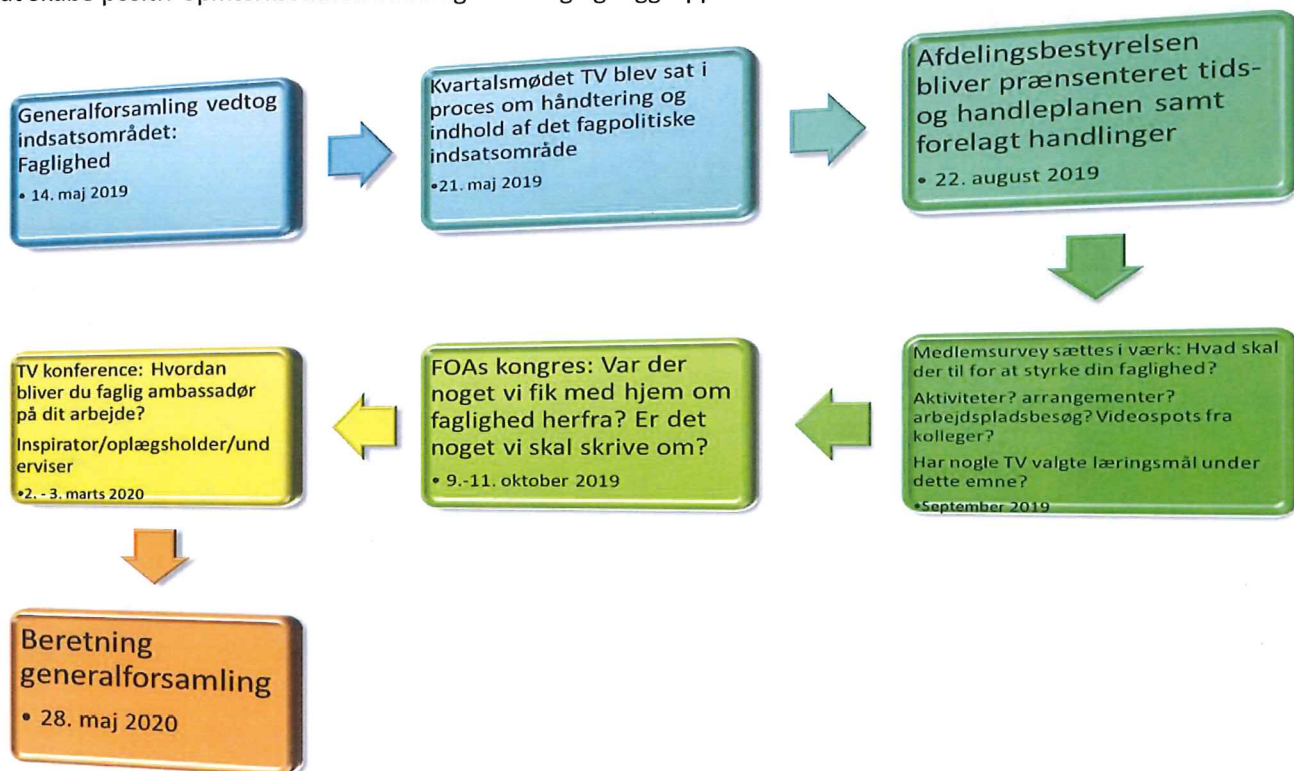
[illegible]

Generalforsamling vedtog indsatsområdet: Faglighed

• 14. maj 2019

Kvartalsmødet TV blev sat i proces om håndtering og indhold af det fagpolitiske indsatsområde

•21. maj 2019

Afdelingsbestyrelsen bliver prænsenteret tids- og handleplanen samt forelagt handlinger

• 22. august 2019

Medlemsurvey sættes i værk: Hvad skal der til for at styrke din faglighed?

Aktiviteter? arrangementer? arbejdspladsbesøg? Videospots fra kolleger?

Har nogle TV valgte læringsmål under dette emne?

•September 2019

FOAs kongres: Var der noget vi fik med hjem om faglighed herfra? Er det noget vi skal skrive om?

• 9.-11. oktober 2019

TV konference: Hvordan bliver du faglig ambassadør på dit arbejde?

Inspirator/oplægsholder/underviser

•2. - 3. marts 2020

Beretning generalforsamling

• 28. maj 2020